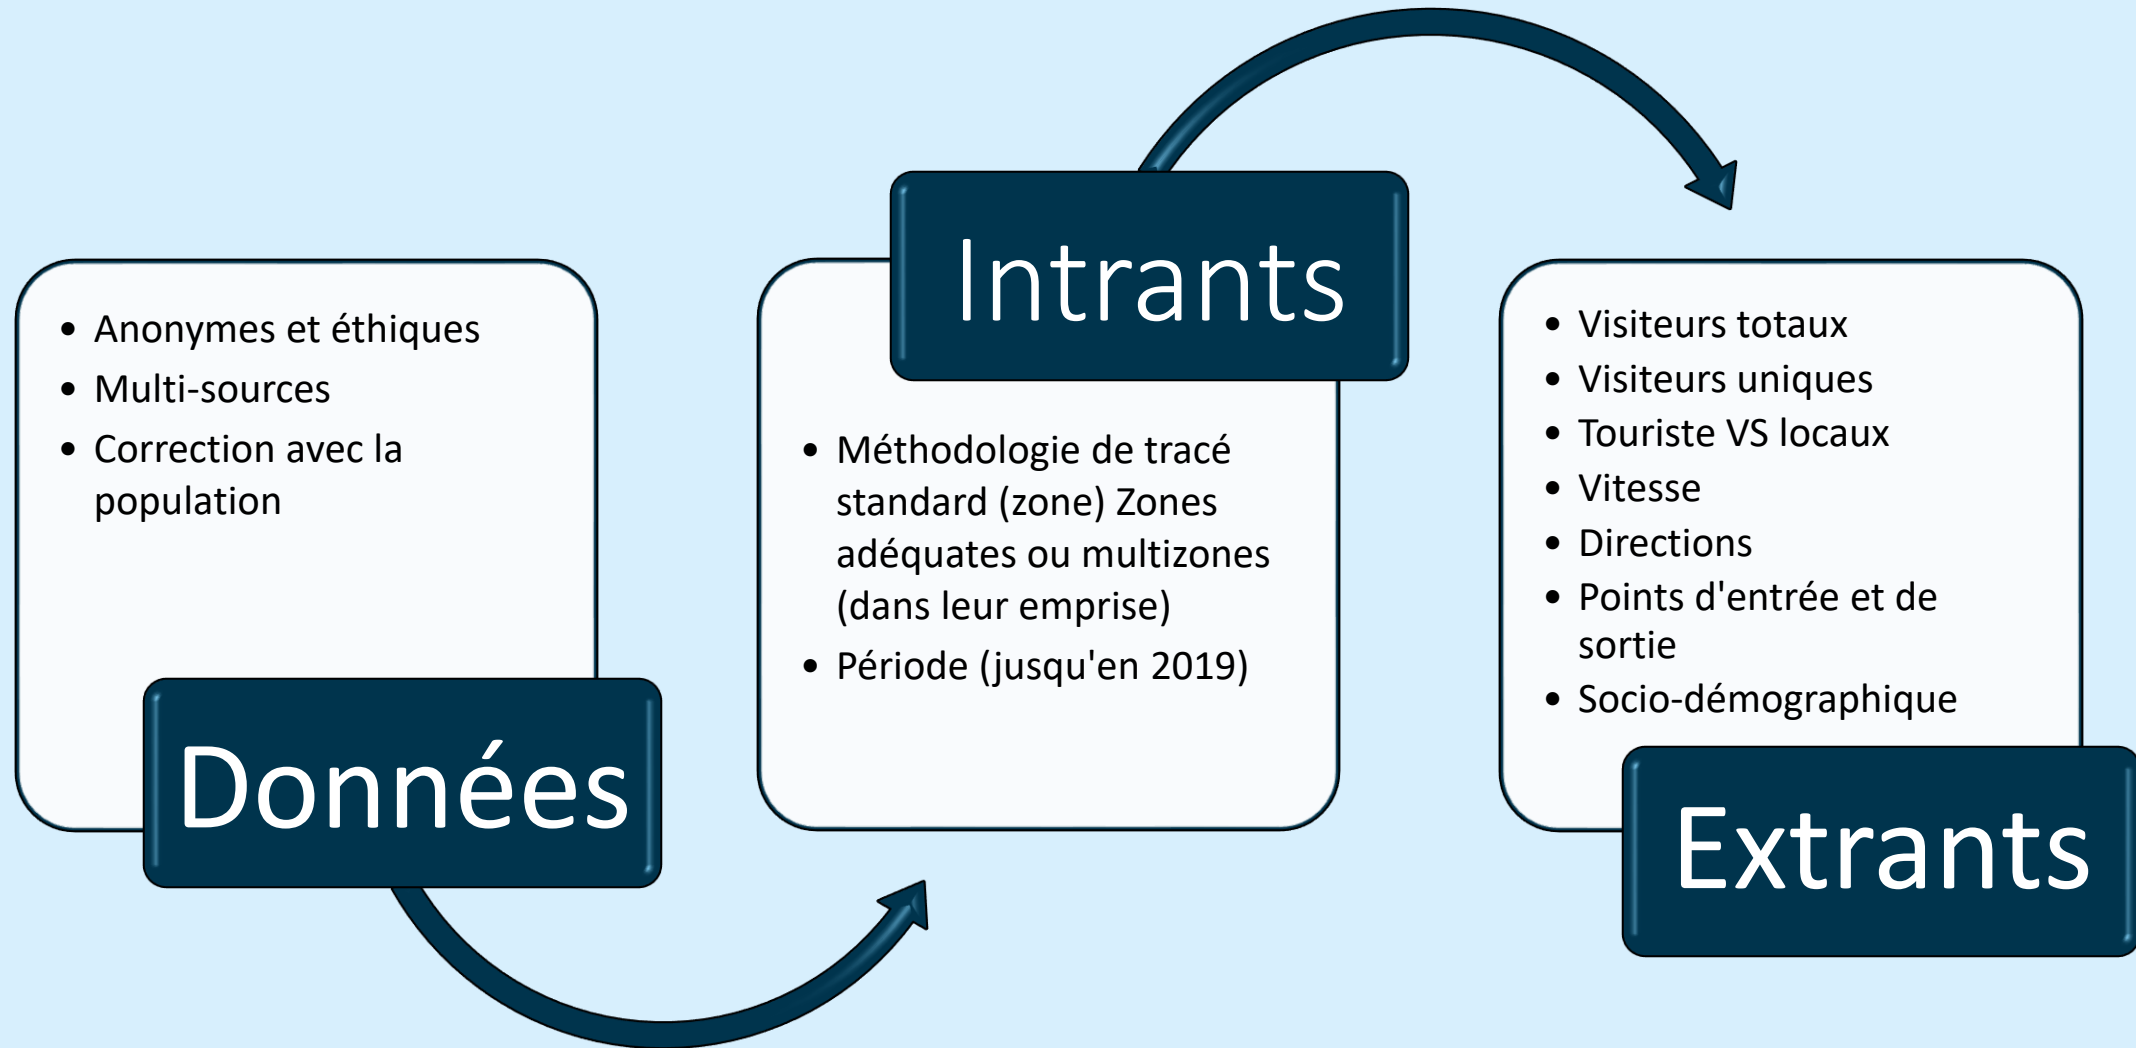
- Anonymes et éthiques
- Multi-sources
- Correction avec la population

Données

Intrants

- Méthodologie de tracé standard (zone) Zones adéquates ou multizones (dans leur emprise)
- Période (jusqu'en 2019)

- Visiteurs totaux
- Visiteurs uniques
- Touriste VS locaux
- Vitesse
- Directions
- Points d'entrée et de sortie
- Socio-démographique

Extrants